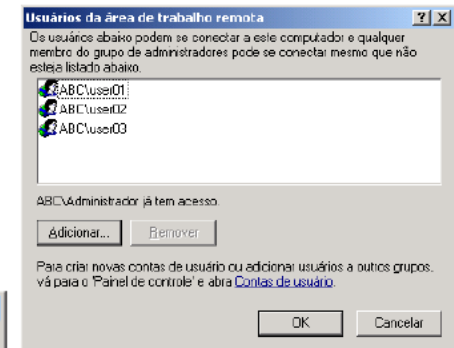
Usuários da área de trabalho remota

?

X

Os usuários abaixo podem se conectar a este computador e qualquer membro do grupo de administradores pode se conectar mesmo que não esteja listado abaixo.

ABC\user01
ABC\user02
ABC\user03

ABC\Administrador já tem acesso.

Adicionar...

Remover

Para criar novas contas de usuário ou adicionar usuários a outros grupos, vá para o 'Painel de controle' e abra Contas de usuário.

OK

Cancelar